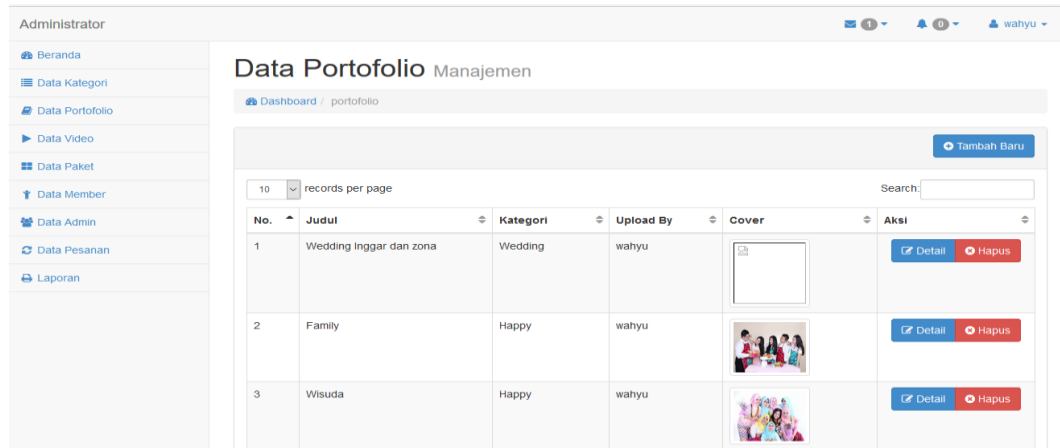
Administrator

1 0 wahyu

Beranda
Data Kategori
Data Portofolio
Data Video
Data Paket
Data Member
Data Admin
Data Pesanan
Laporan

Data Portofolio Manajemen

Dashboard / portofolio

Tambah Baru

10 records per page

Search:

| No. | Judul | Kategori | Upload By | Cover | Aksi |
|---|---|---|---|---|---|
| 1 | Wedding Inggar dan zona | Wedding | wahyu | | Detail Hapus |
| 2 | Family | Happy | wahyu | | Detail Hapus |
| 3 | Wisuda | Happy | wahyu | | Detail Hapus |